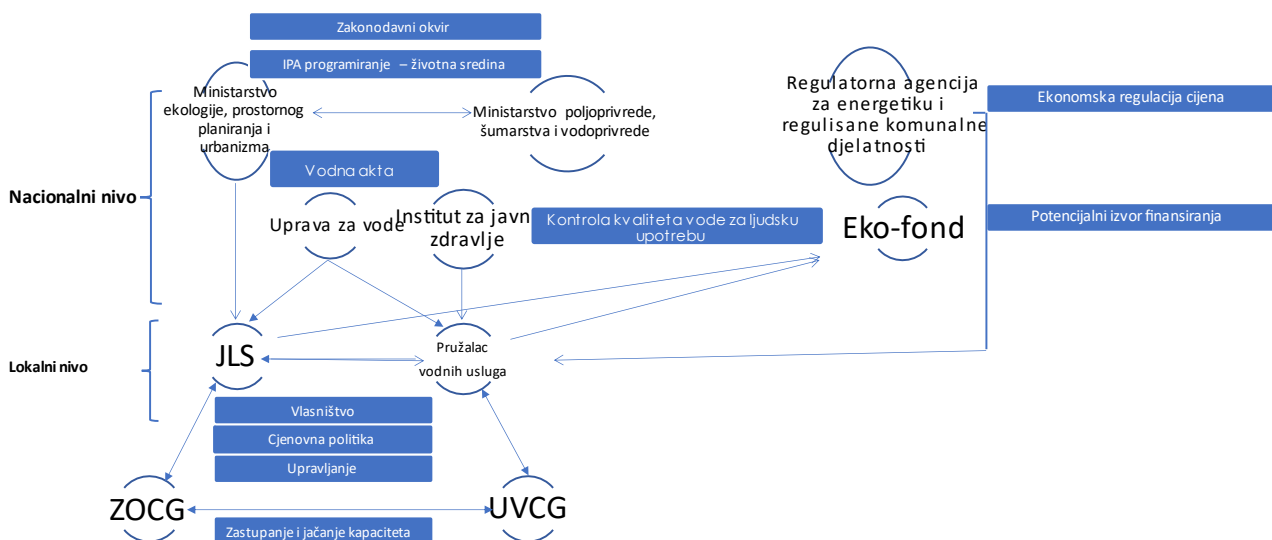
Zakonodavni okvir

IPA programiranje – životna sredina

Ministarstvo ekologije, prostornog planiranja i urbanizma

Ministarstvo poljoprivrede, šumarstva i vodoprivrede

Regulatorna agencija za energetiku i regulisane komunalne djelatnosti

Ekonomska regulacija cijena

Vodna akta

Nacionalni nivo

Uprava za vode

Institut za javn zdravlje

Kontrola kvaliteta vode za ljudsku upotrebu

Eko-fond

Potencijalni izvor finansiranja

Lokalni nivo

JLS

Pružalac vodnih usluga

Vlasništvo

Cjenovna politika

Upravljanje

ZOCG

UVCG

Zastupanje i jačanje kapaciteta